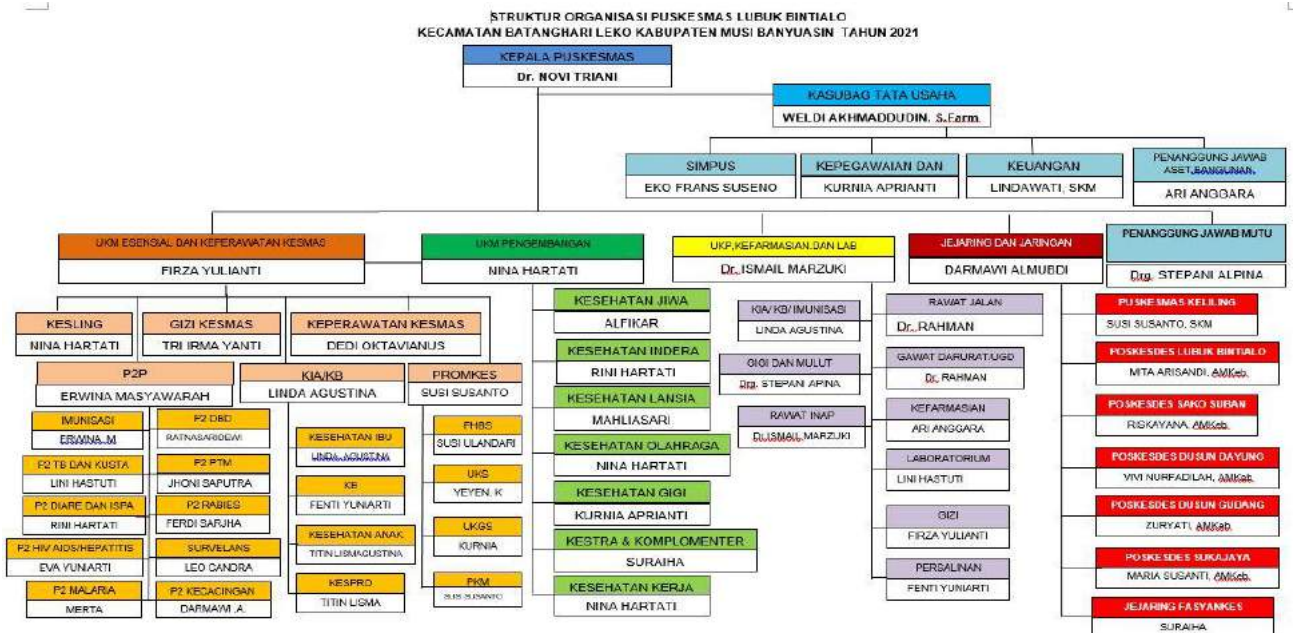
STRUKTUR ORGANISASI PUSKESMAS LUBUK BINTIALO
KECAMATAN BATANGHARI LEKO KABUPATEN MUSI BANYUASIN TAHUN 2021

KEPALA PUSKESMAS
Dr. NOVI TRIANI

KASUBAG TATA USAHA
WELDI AKHMADDUDIN, S.Farm.

SIMPUS
EKO FRANS SUSENO

KEPEGAWAIAN DAN
KURNIA APRIANTI

KEUANGAN
LINDAWATI, SKM

PENANGGUNG JAWAB ASET,BANGUNAN,
ARI ANGGARA

UKM ESENSIAL DAN KEPERAWATAN KESMAS
FIRZA YULIANTI

UKM PENGEMBANGAN
NINA HARTATI

UKP,KEFARMASIAN,DAN LAB
Dr. ISMAIL MARZUKI

JEJARING DAN JARINGAN
DARMAWI ALMUBDI

PENANGGUNG JAWAB MUTU
Drg. STEPANI ALPINA

KESLING
NINA HARTATI

GIZI KESMAS
TRI IRMA YANTI

KEPERAWATAN KESMAS
DEDI OKTAVIANUS

P2P
ERWINA MASYAWARAH

KIA/KB
LINDA AGUSTINA

PROMKES
SUSI SUSANTO

IMUNISASI
ERWINA.M

P2 DBD
RATNASARIDEWI

P2 TB DAN KUSTA
LINI HASTUTI

P2 PTM
JHONI SAPUTRA

P2 DIARE DAN ISPA
RINI HARTATI

P2 RABIES
FERDI SARJHA

P2 HIV AIDS/HEPATITIS
EVA YUNIARTI

SURVELANS
LEO CANDRA

P2 MALARIA
MERTA

P2 KECACINGAN
DARMAWI .A.

KESEHATAN IBU
LINDA AGUSTINA

KB
FENTI YUNIARTI

KESEHATAN ANAK
TITIN LISMAGUSTINA

KESPRO
TITIN LISMA

PHBS
SUSI ULANDARI

UKS
YEYEN. K

UKGS
KURNIA

PKM
SUSI SUSANTO

KESEHATAN JIWA
ALFIKAR

KESEHATAN INDERA
RINI HARTATI

KESEHATAN LANSIA
MAHLIASARI

KESEHATAN OLAHRAGA
NINA HARTATI

KESEHATAN GIGI
KURNIA APRIANTI

KESTRA & KOMPLOMENTER
SURAIHA

KESEHATAN KERJA
NINA HARTATI

KIA/ KB/ IMUNISASI
LINDA AGUSTINA

GIGI DAN MULUT
Drg. STEPANI APINA

RAWAT INAP
Dr.ISMAIL MARZUKI

RAWAT JALAN
Dr. RAHMAN

GAWAT DARURAT/UGD
Dr. RAHMAN

KEFARMASIAN
ARI ANGGARA

LABORATORIUM
LINI HASTUTI

GIZI
FIRZA YULIANTI

PERSALINAN
FENTI YUNIARTI

PUSKESMAS KELILING
SUSI SUSANTO, SKM

POSKESDES LUBUK BINTIALO
MITA ARISANDI, AMKeb.

POSKESDES SAKO SUBAN
RISKAYANA, AMKeb.

POSKESDES DUSUN DAYUNG
VIVI NURFADILAH, AMKeb.

POSKESDES DUSUN GUDANG
ZURYATI, AMKeb.

POSKESDES SUKAJAYA
MARIA SUSANTI, AMKeb.

JEJARING FASYANKES
SURAIHA